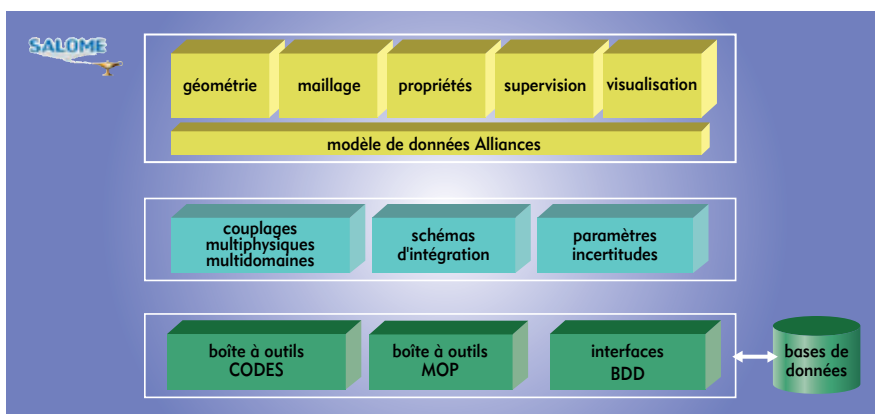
SALOME

géométrie

maillage

propriétés

supervision

visualisation

modèle de données Alliances

couplages multiphysiques multidomaines

schémas d'intégration

paramètres incertitudes

boîte à outils CODES

boîte à outils MOP

interfaces BDD

bases de données